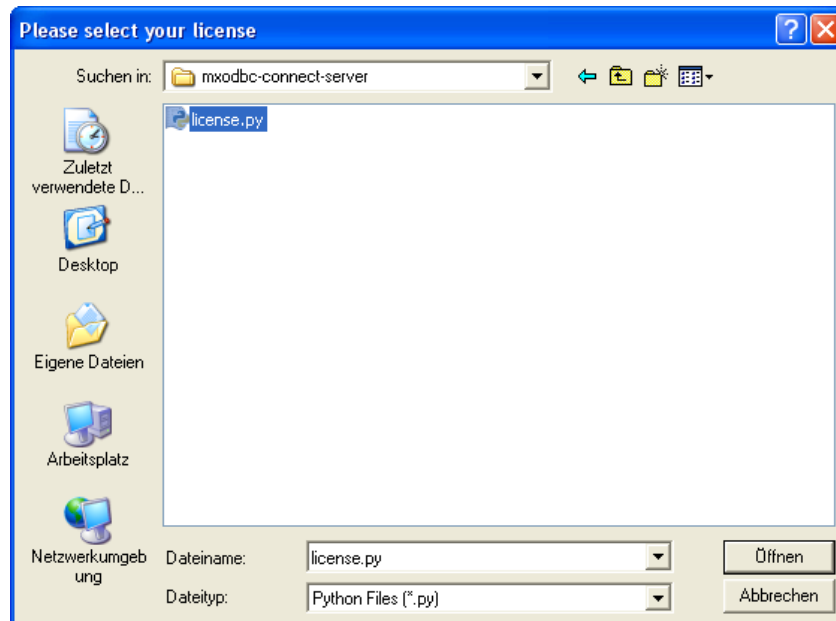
Please select your license

Suchen in: mxodbc-connect-server

license.py

Zuletzt verwendete D...

Desktop

Eigene Dateien

Arbeitsplatz

Netzwerkumgebung

Dateiname: license.py

Dateityp: Python Files (*.py)

Öffnen

Abbrechen